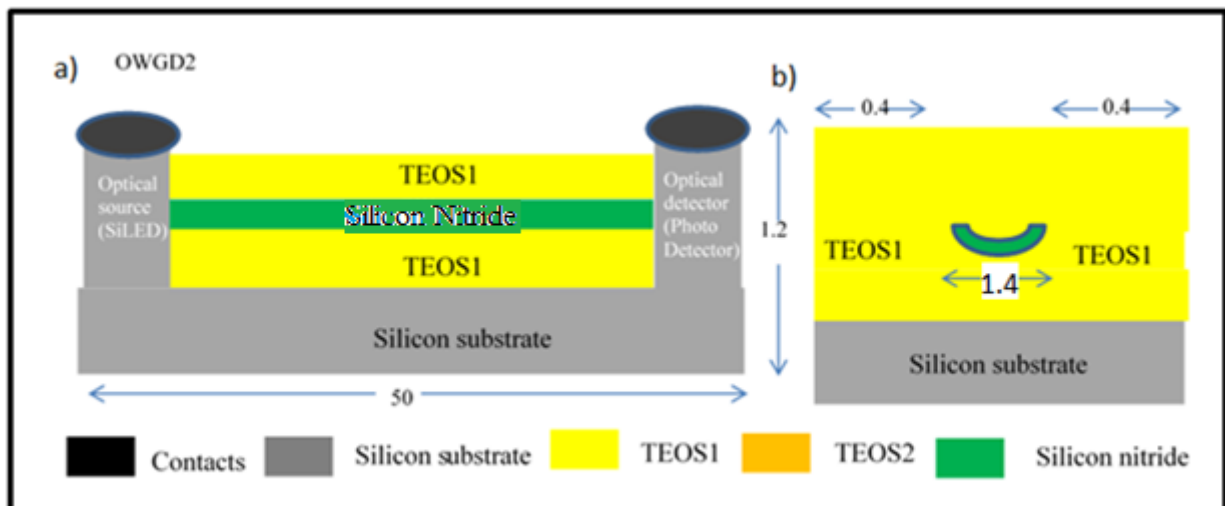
a) OWGD2

Optical source (SiLED)

TEOS1

Silicon Nitride

TEOS1

Optical detector (Photo Detector)

Silicon substrate

50

b)

0.4

0.4

1.2

TEOS1

TEOS1

1.4

Silicon substrate

Contacts Silicon substrate TEOS1 TEOS2 Silicon nitride